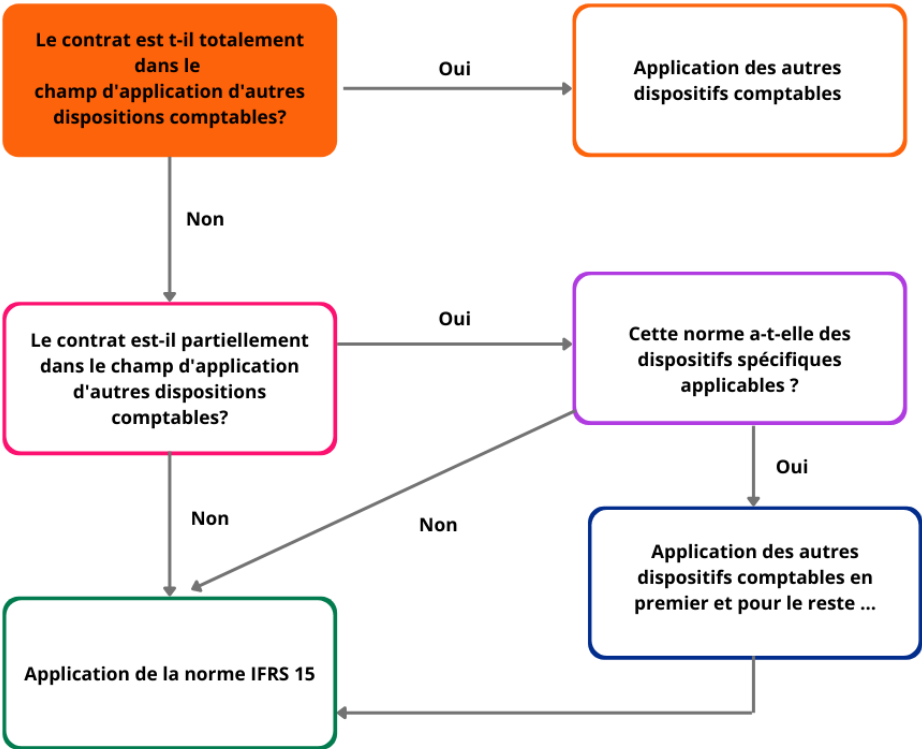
Le contrat est t-il totalement dans le champ d'application d'autres dispositions comptables?

Oui

Application des autres dispositifs comptables

Non

Le contrat est-il partiellement dans le champ d'application d'autres dispositions comptables?

Oui

Cette norme a-t-elle des dispositifs spécifiques applicables ?

Oui

Non

Non

Application des autres dispositifs comptables en premier et pour le reste ...

Application de la norme IFRS 15